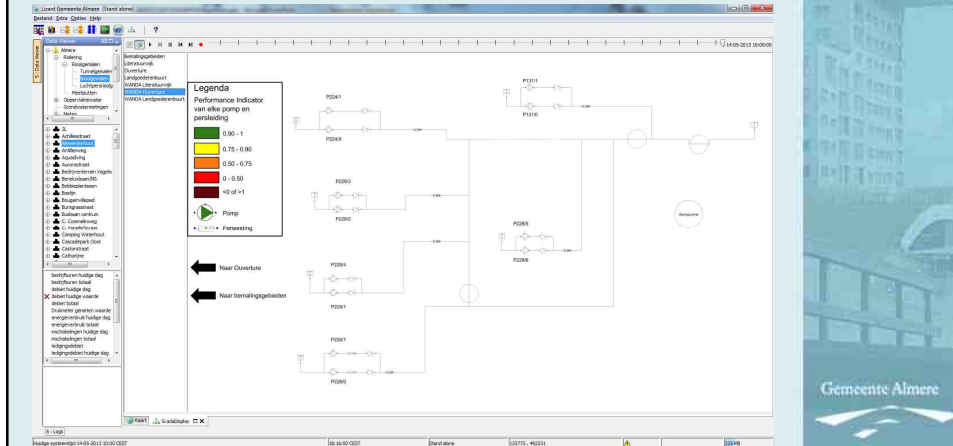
Lizard Gemeente Almere (Stand alone)
Bestand Extra Opties Help
Data Viewer
Almere
Riolering
Rioolgemalen
Tunnelgemalen
Rioolgemalen
Luchtpersleiding
Meetputten
Oppervlaktewater
Grondwatermetingen
Meten
Achillesstraat
Almeerderhout
Antillenweg
Aquadiving
Auroraststraat
Bedrijventerrein Vogelin
Beneluxbaan/NS
Bobbeplaanbaan
Boeijin
Bougainvillepad
Buntgrasstraat
Busbaan centrum
C. Coninckstraat
C. Hazelhofstraat
Camping Waterhout
Cascadepark Oost
Castorstraat
Cathuriere
bedrijfsuren huidige dag
bedrijfsuren totaal
debiet huidige dag
debiet huidige waarde
debiet totaal
Drukmeter gemeten waarde
energieverbruik huidige dag
energieverbruik totaal
inschakelingen huidige dag
inschakelingen totaal
ledigingsdebiet
ledigingsdebiet huidige dag
Bemalingsgebieden
Literatuurwijk
Ouverture
Landgoederenbuurt
WANDA Literatuurwijk
WANDA Ouverture
WANDA Landgoederenbuurt
14-05-2013 10:00:00
Legenda
Performance Indicator van elke pomp en persleiding
0.90 - 1
0.75 - 0.90
0.50 - 0.75
0 - 0.50
<0 of >1
Pomp
Persleiding
Naar Ouverture
Naar bemalingsgebieden
P224/1
P224/0
P131/1
P131/0
P228/3
P228/2
P228/5
P228/6
P228/4
P228/1
P226/1
P226/0
Kaart
ScadaDisplay
6 - Logs
Huidige systeemtijd:14-05-2013 10:00 CEST
Stand alone
Gemeente Almere